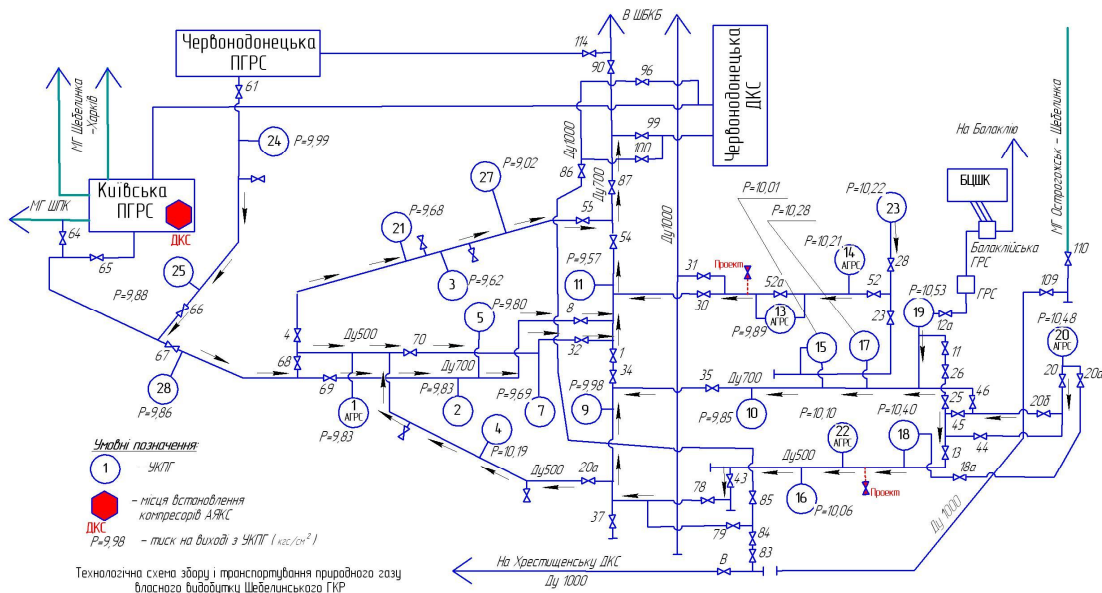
В ШБКБ

Червонодонецька ПГРС

Червонодонецька ДКС

114
90
96
61
99
100
Ду1000
24 P=9,99
86
87
Ду700
27 P=9,02
МГ Шебелинка -Харків
Київська ПГРС
ДКС
МГ ШПК
64
65
21 P=9,68
55
54
P=10,01
P=10,28
P=10,22
23
На Балаклію
БЦШК
Балаклійська ГРС
ГРС
МГ Острогожськ - Шебелинка
110
109
Ду1000
3 P=9,62
P=9,57
11
31
Проект
52а
14 АГРС
P=10,21
52
28
25
66
P=9,88
4
68
Ду500
70
5 P=9,80
8
30
13 АГРС P=9,89
23
19 P=10,53
12а
P=10,48
20 АГРС
67
28 P=9,86
69
1 АГРС P=9,83
P=9,83
Ду700
2
32
P=9,69
7
1
34
P=9,98
9
35
Ду700
10 P=9,85
15
17
11
26
25
46
20
20а
P=10,10
P=10,40
45
20б
4 P=10,19
22 АГРС
18
44
13
18а
Ду500
20а
Ду500
43
78
85
16 P=10,06
Проект
Ду 1000
37
79
84
83
В
На Хрестищенську ДКС
Ду 1000

Умовні позначення:
1 - УКПГ
ДКС - місця встановлення компресорів АЯКС
P=9,98 - тиск на виході з УКПГ ( кгс/см$^2$ )

Технологічна схема збору і транспортування природного газу власного видобутку Шебелинського ГКР